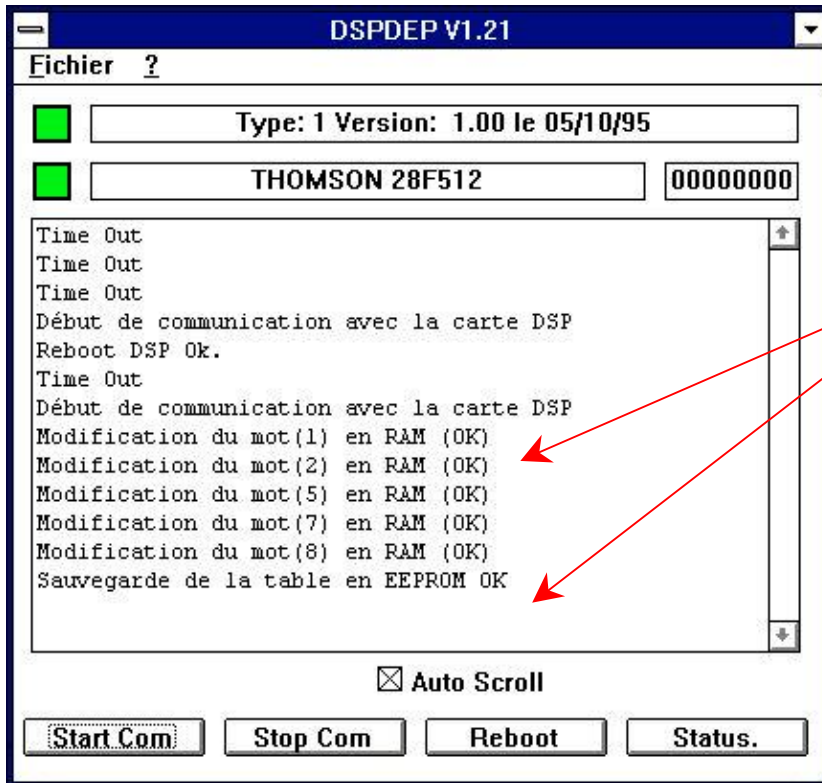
DSPDEP V1.21

Fichier ?

Type: 1 Version: 1.00 le 05/10/95

THOMSON 28F512

00000000

Time Out
Time Out
Time Out
Début de communication avec la carte DSP
Reboot DSP Ok.
Time Out
Début de communication avec la carte DSP
Modification du mot(1) en RAM (OK)
Modification du mot(2) en RAM (OK)
Modification du mot(5) en RAM (OK)
Modification du mot(7) en RAM (OK)
Modification du mot(8) en RAM (OK)
Sauvegarde de la table en EEPROM OK

☒ Auto Scroll

Start Com | Stop Com | Reboot | Status.